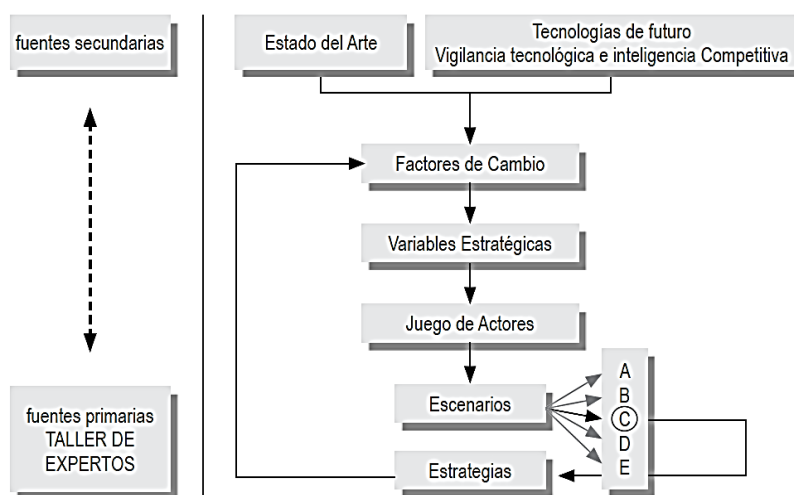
fuentes secundarias

fuentes primarias
TALLER DE
EXPERTOS

Estado del Arte

Tecnologías de futuro
Vigilancia tecnológica e inteligencia Competitiva

Factores de Cambio

Variables Estratégicas

Juego de Actores

Escenarios

A
B
C
D
E

Estrategias